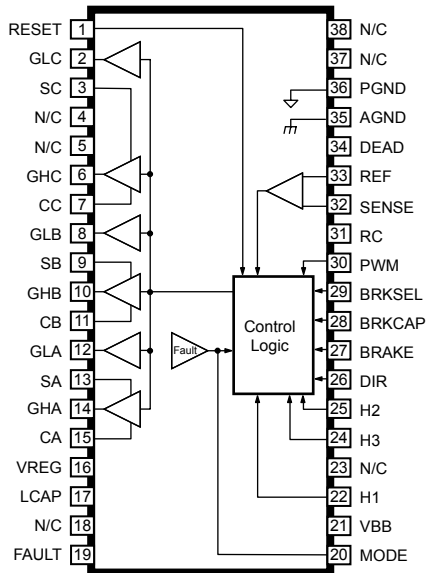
RESET 1
GLC 2
SC 3
N/C 4
N/C 5
GHC 6
CC 7
GLB 8
SB 9
GHB 10
CB 11
GLA 12
SA 13
GHA 14
CA 15
VREG 16
LCAP 17
N/C 18
FAULT 19

38 N/C
37 N/C
36 PGND
35 AGND
34 DEAD
33 REF
32 SENSE
31 RC
30 PWM
29 BRKSEL
28 BRKCAP
27 BRAKE
26 DIR
25 H2
24 H3
23 N/C
22 H1
21 VBB
20 MODE

Fault

Control Logic